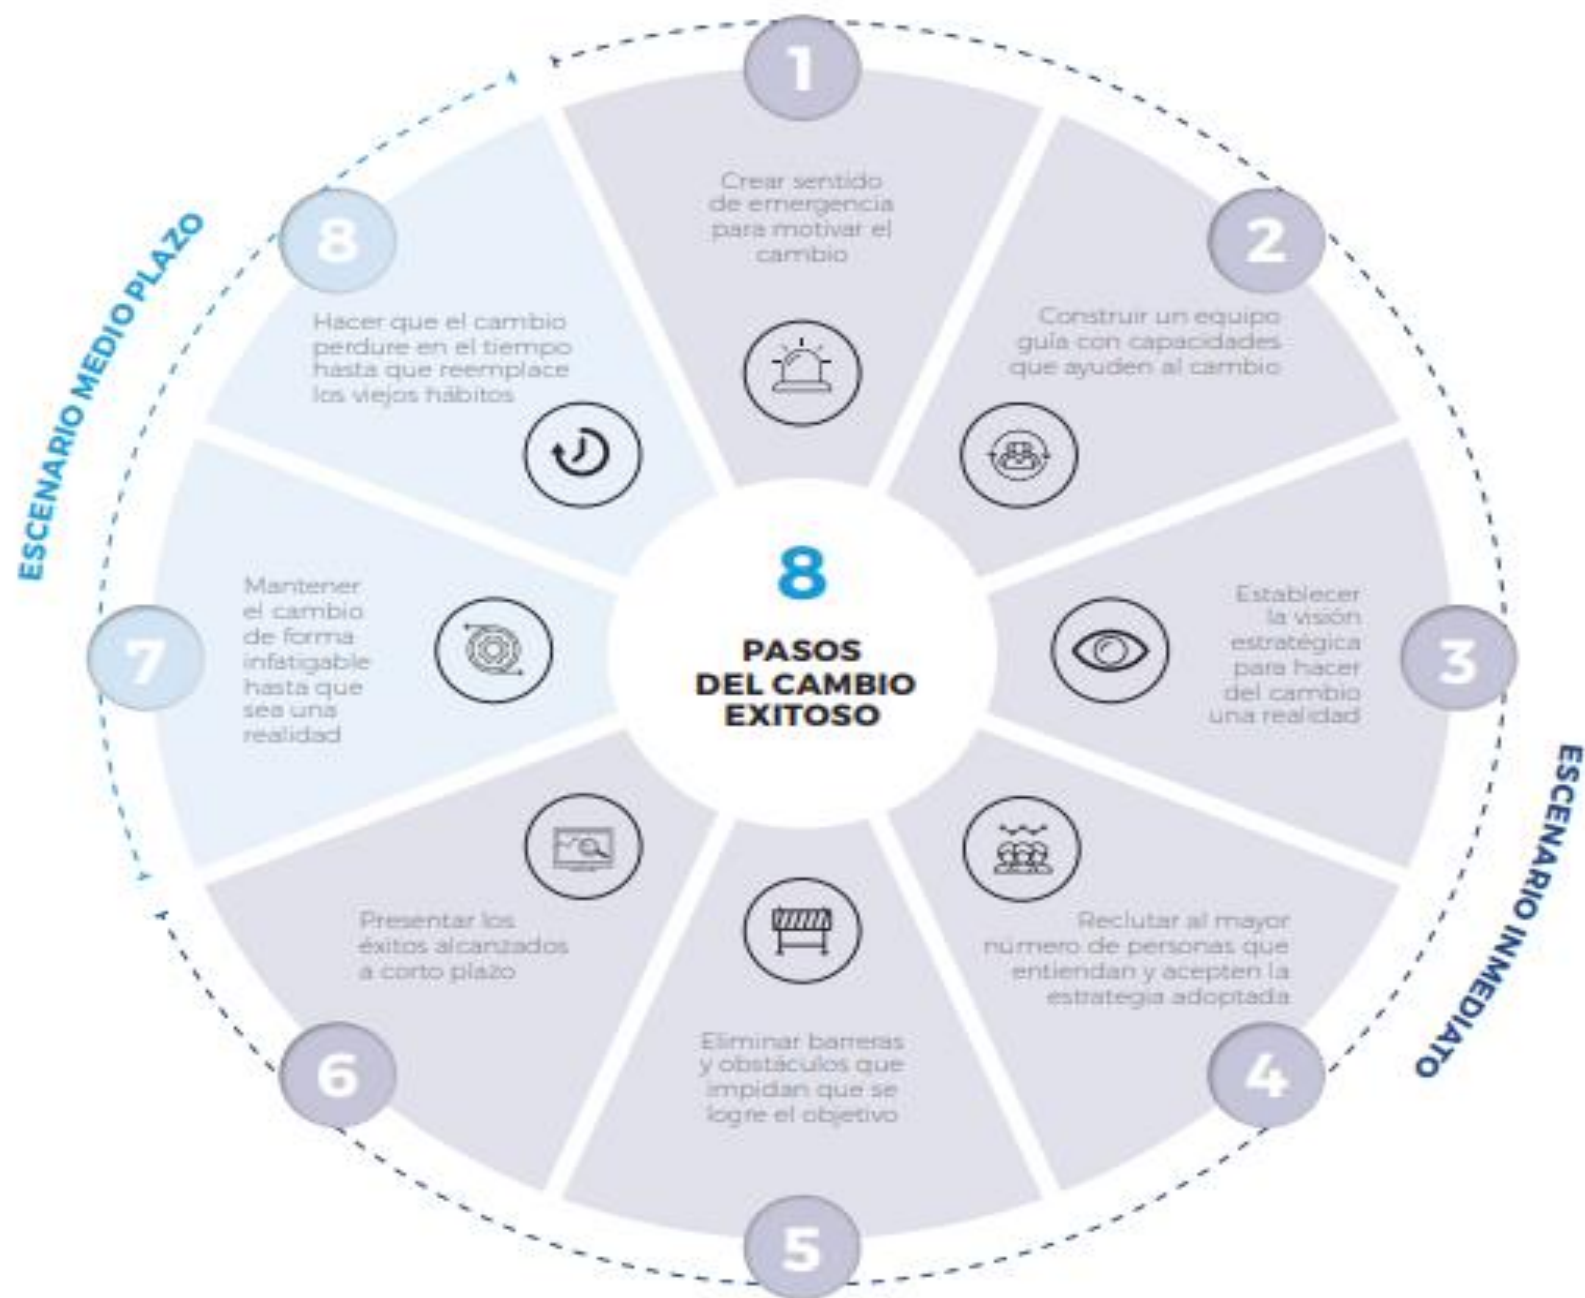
8

PASOS DEL CAMBIO EXITOSO

1

Crear sentido de emergencia para motivar el cambio

2

Construir un equipo guía con capacidades que ayuden al cambio

3

Establecer la visión estratégica para hacer del cambio una realidad

4

Reclutar al mayor número de personas que entiendan y acepten la estrategia adoptada

5

Eliminar barreras y obstáculos que impidan que se logre el objetivo

6

Presentar los éxitos alcanzados a corto plazo

7

Mantener el cambio de forma infatigable hasta que sea una realidad

8

Hacer que el cambio perdure en el tiempo hasta que reemplace los viejos hábitos

ESCENARIO INMEDIATO

ESCENARIO MEDIO PLAZO